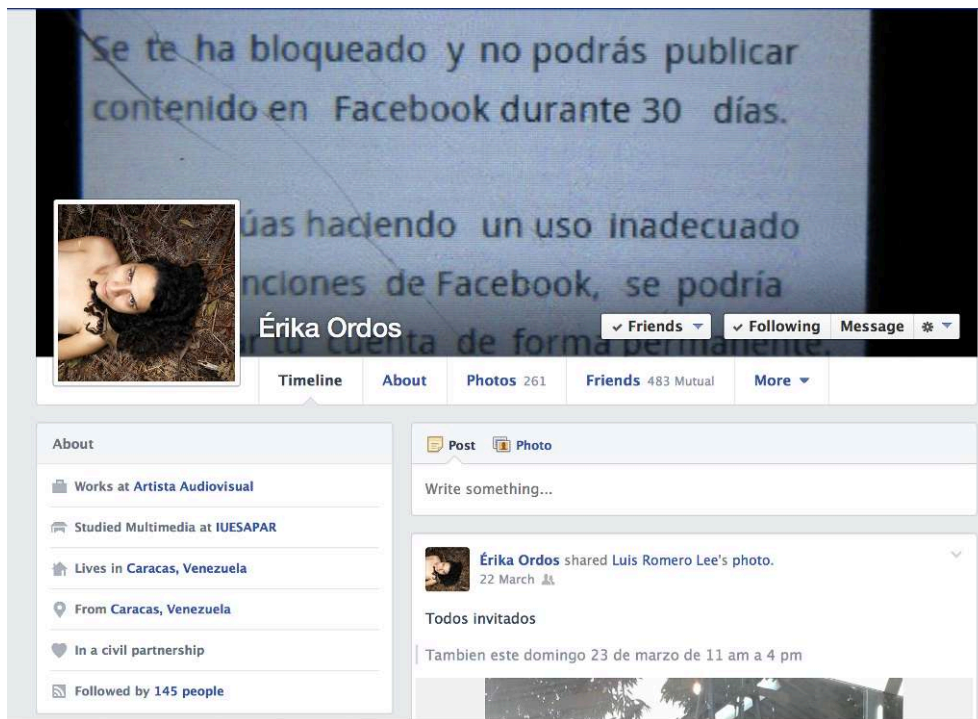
Se te ha bloqueado y no podrás publicar contenido en Facebook durante 30 días.

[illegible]úas haciendo un uso inadecuado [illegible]nciones de Facebook, se podría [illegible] tu cuenta de forma permanente.

Érika Ordos

✓ Friends ▾ ✓ Following Message ⚙ ▾

Timeline About Photos 261 Friends 483 Mutual More ▾

About

Works at Artista Audiovisual

Studied Multimedia at IUESAPAR

Lives in Caracas, Venezuela

From Caracas, Venezuela

In a civil partnership

Followed by 145 people

Post Photo

Write something...

Érika Ordos shared Luis Romero Lee's photo.
22 March

Todos invitados

Tambien este domingo 23 de marzo de 11 am a 4 pm